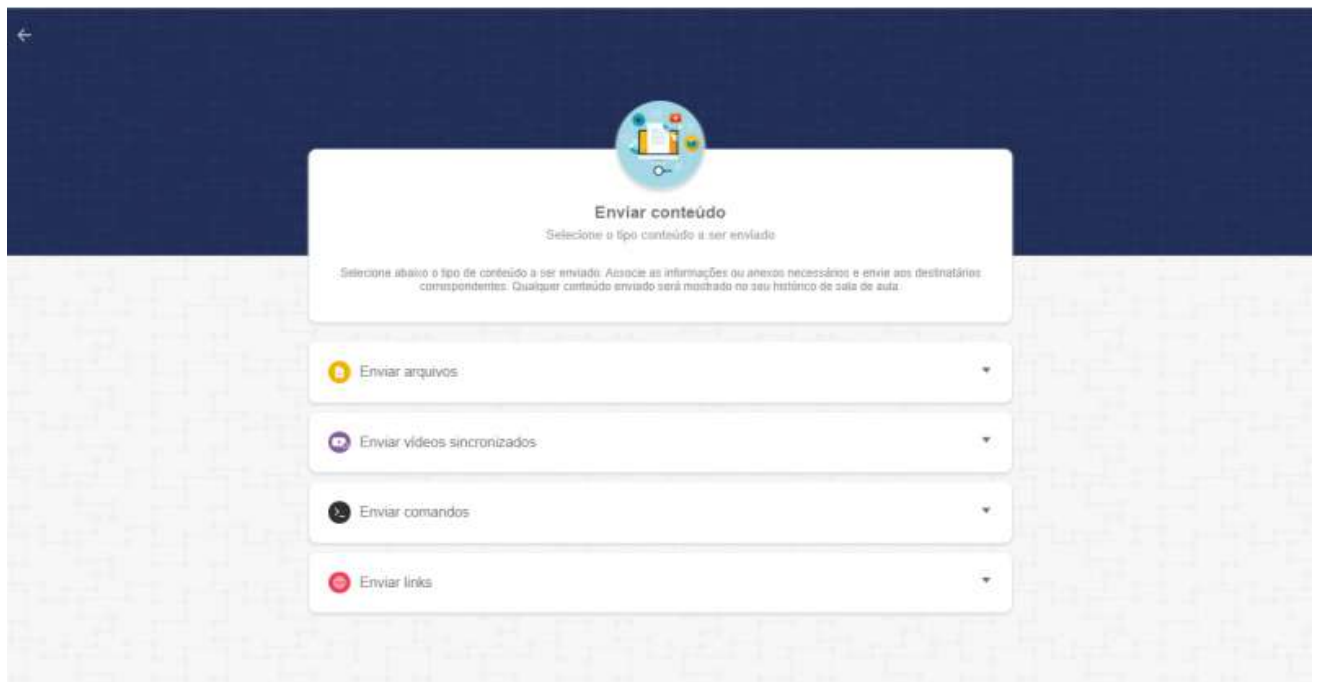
Enviar conteúdo

Selecione o tipo conteúdo a ser enviado

Selecione abaixo o tipo de conteúdo a ser enviado. Associe as informações ou anexos necessários e envie aos destinatários correspondentes. Qualquer conteúdo enviado será mostrado no seu histórico de sala de aula.

Enviar arquivos

Enviar vídeos sincronizados

Enviar comandos

Enviar links